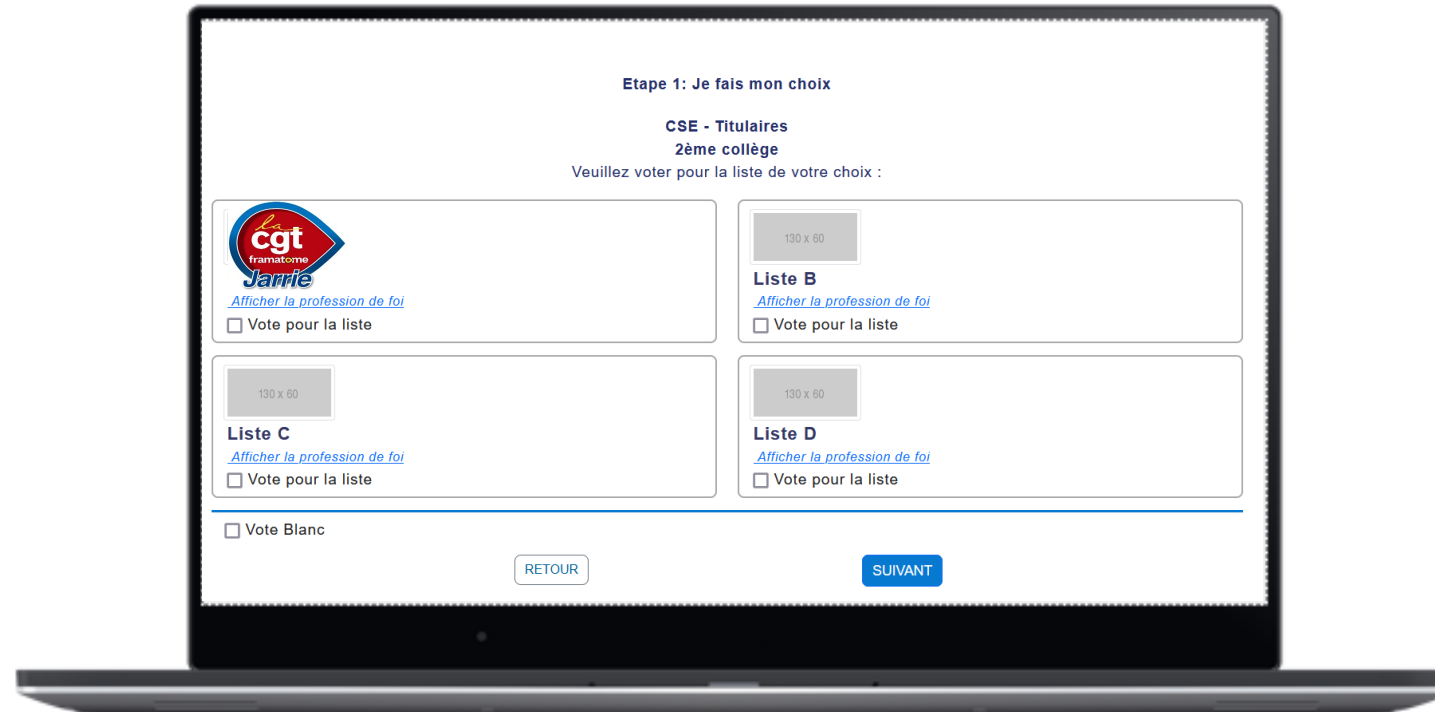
Etape 1: Je fais mon choix

CSE - Titulaires
2ème collège
Veuillez voter pour la liste de votre choix :

la cgt framatome Jarrie
Afficher la profession de foi
Vote pour la liste

130 x 60
Liste B
Afficher la profession de foi
Vote pour la liste

130 x 60
Liste C
Afficher la profession de foi
Vote pour la liste

130 x 60
Liste D
Afficher la profession de foi
Vote pour la liste

Vote Blanc

RETOUR

SUIVANT